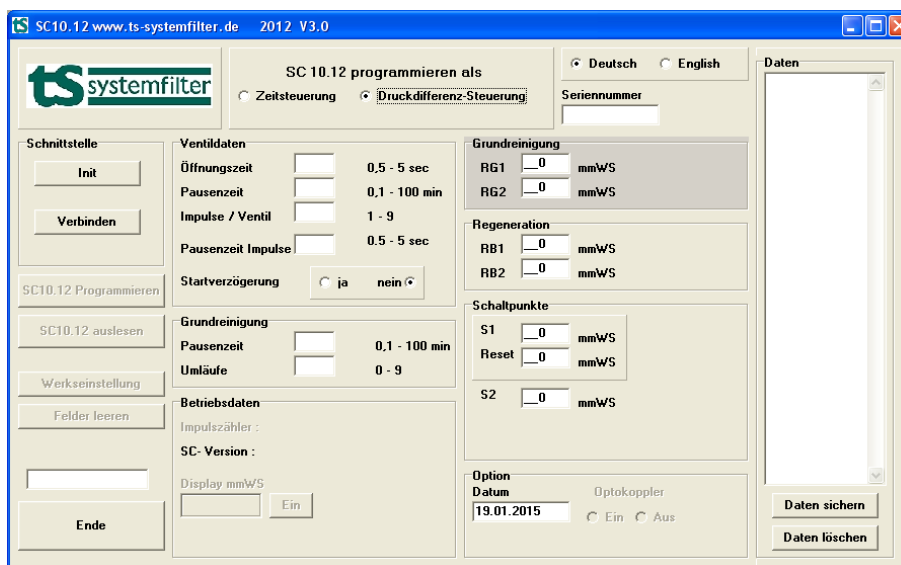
SC10.12 www.ts-systemfilter.de 2012 V3.0

ts systemfilter

SC 10.12 programmieren als
Zeitsteuerung
Druckdifferenz-Steuerung

Deutsch
English

Seriennummer

Daten

Schnittstelle
Init
Verbinden

SC10.12 Programmieren
SC10.12 auslesen
Werkseinstellung
Felder leeren

Ende

Ventildaten
Öffnungszeit 0,5 - 5 sec
Pausenzeit 0,1 - 100 min
Impulse / Ventil 1 - 9
Pausenzeit Impulse 0.5 - 5 sec
Startverzögerung ja nein

Grundreinigung
Pausenzeit 0,1 - 100 min
Umläufe 0 - 9

Betriebsdaten
Impulszähler :
SC- Version :
Display mmWS
Ein

Grundreinigung
RG1 \_\_0 mmWS
RG2 \_\_0 mmWS

Regeneration
RB1 \_\_0 mmWS
RB2 \_\_0 mmWS

Schaltpunkte
S1 \_\_0 mmWS
Reset \_\_0 mmWS
S2 \_\_0 mmWS

Option
Datum
19.01.2015
Optokoppler
Ein Aus

Daten sichern
Daten löschen